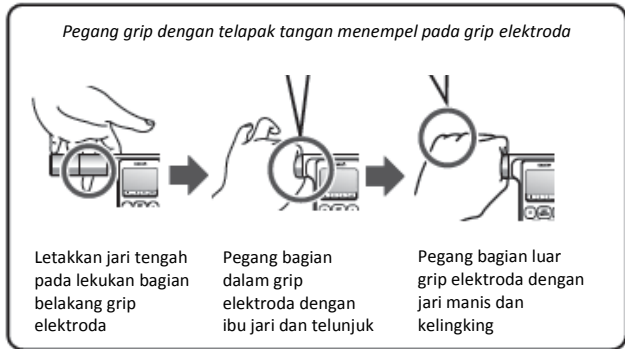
Pegang grip dengan telapak tangan menempel pada grip elektroda

Letakkan jari tengah pada lekukan bagian belakang grip elektroda

Pegang bagian dalam grip elektroda dengan ibu jari dan telunjuk

Pegang bagian luar grip elektroda dengan jari manis dan kelingking